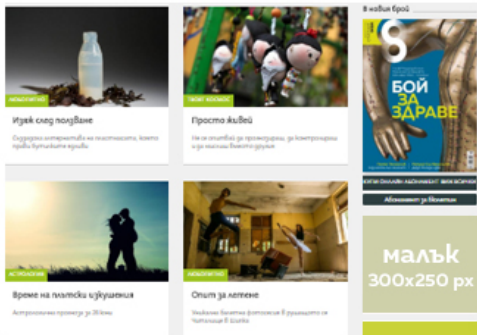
В новия брой

АНОНИМНИ

Изхвърли след ползване

Сегашните интернетни на пластмасата, които прави бутилките вредни

ПОЗИТИВНИ

Просто живей

Не се опитвай да проверяваш, да контролираш и да мислиш вместо другите

АСТРОЛОГИЯ

Време на плътски изкушения

Астрологична прогноза за 30 юли

АНОНИМНИ

Опит за летене

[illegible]

БОЙ ЗА ЗДРАВЕ

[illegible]

Абонамент за Клюкарник

малък 300x250 px